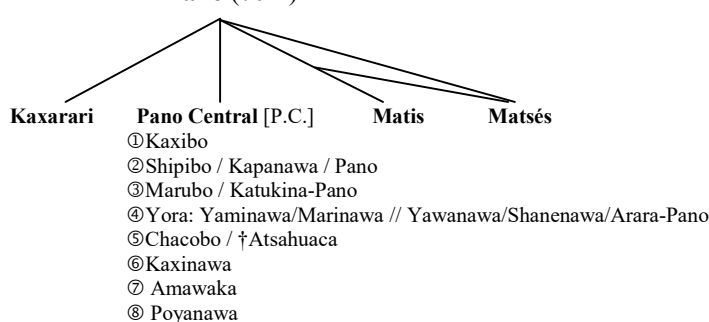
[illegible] (…)

Kaxarari Pano Central [P.C.] Matis Matsés

①Kaxibo
②Shipibo / Kapanawa / Pano
③Marubo / Katukina-Pano
④Yora: Yaminawa/Marinawa // Yawanawa/Shanenawa/Arara-Pano
⑤Chacobo / †Atsahuaca
⑥Kaxinawa
⑦ Amawaka
⑧ Poyanawa